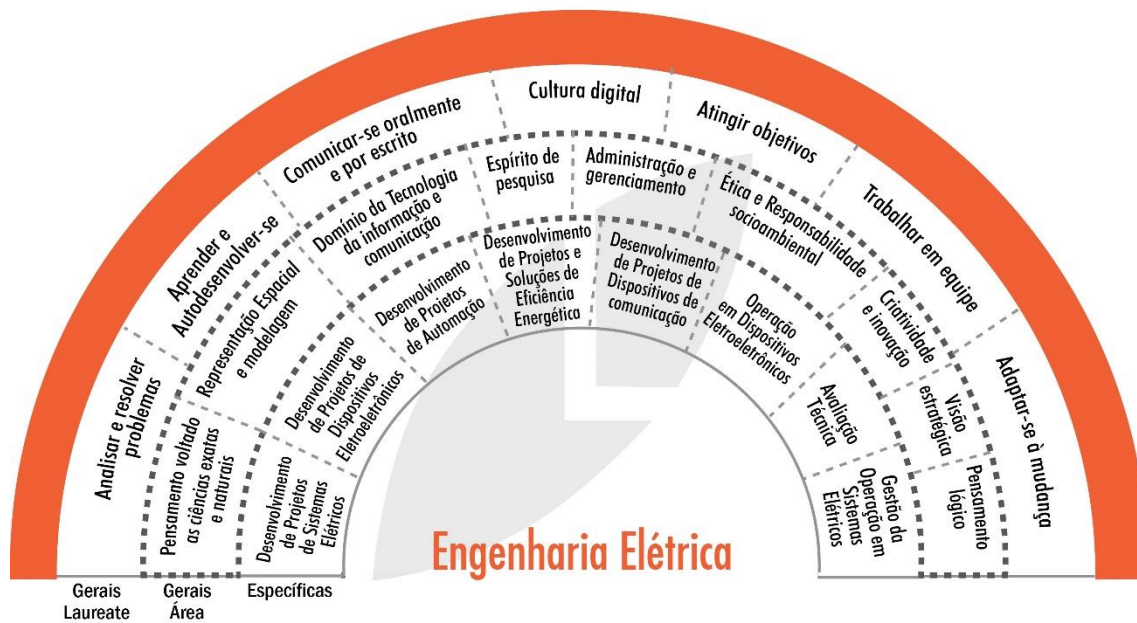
Analisar e resolver problemas

Aprender e Autodesenvolver-se

Comunicar-se oralmente e por escrito

Cultura digital

Atingir objetivos

Trabalhar em equipe

Adaptar-se à mudança

Pensamento voltado as ciências exatas e naturais

Representação Espacial e modelagem

Domínio da Tecnologia da informação e comunicação

Espírito de pesquisa

Administração e gerenciamento

Ética e Responsabilidade socioambiental

Criatividade e inovação

Visão estratégica

Pensamento lógico

Desenvolvimento de Projetos de Sistemas Elétricos

Desenvolvimento de Projetos de Dispositivos Eletroeletrônicos

Desenvolvimento de Projetos de Automação

Desenvolvimento de Projetos e Soluções de Eficiência Energética

Desenvolvimento de Projetos de Dispositivos de comunicação

Operação em Dispositivos Eletroeletrônicos

Avaliação Técnica

Gestão da Operação em Sistemas Elétricos

Engenharia Elétrica

Gerais Laureate

Gerais Área

Específicas